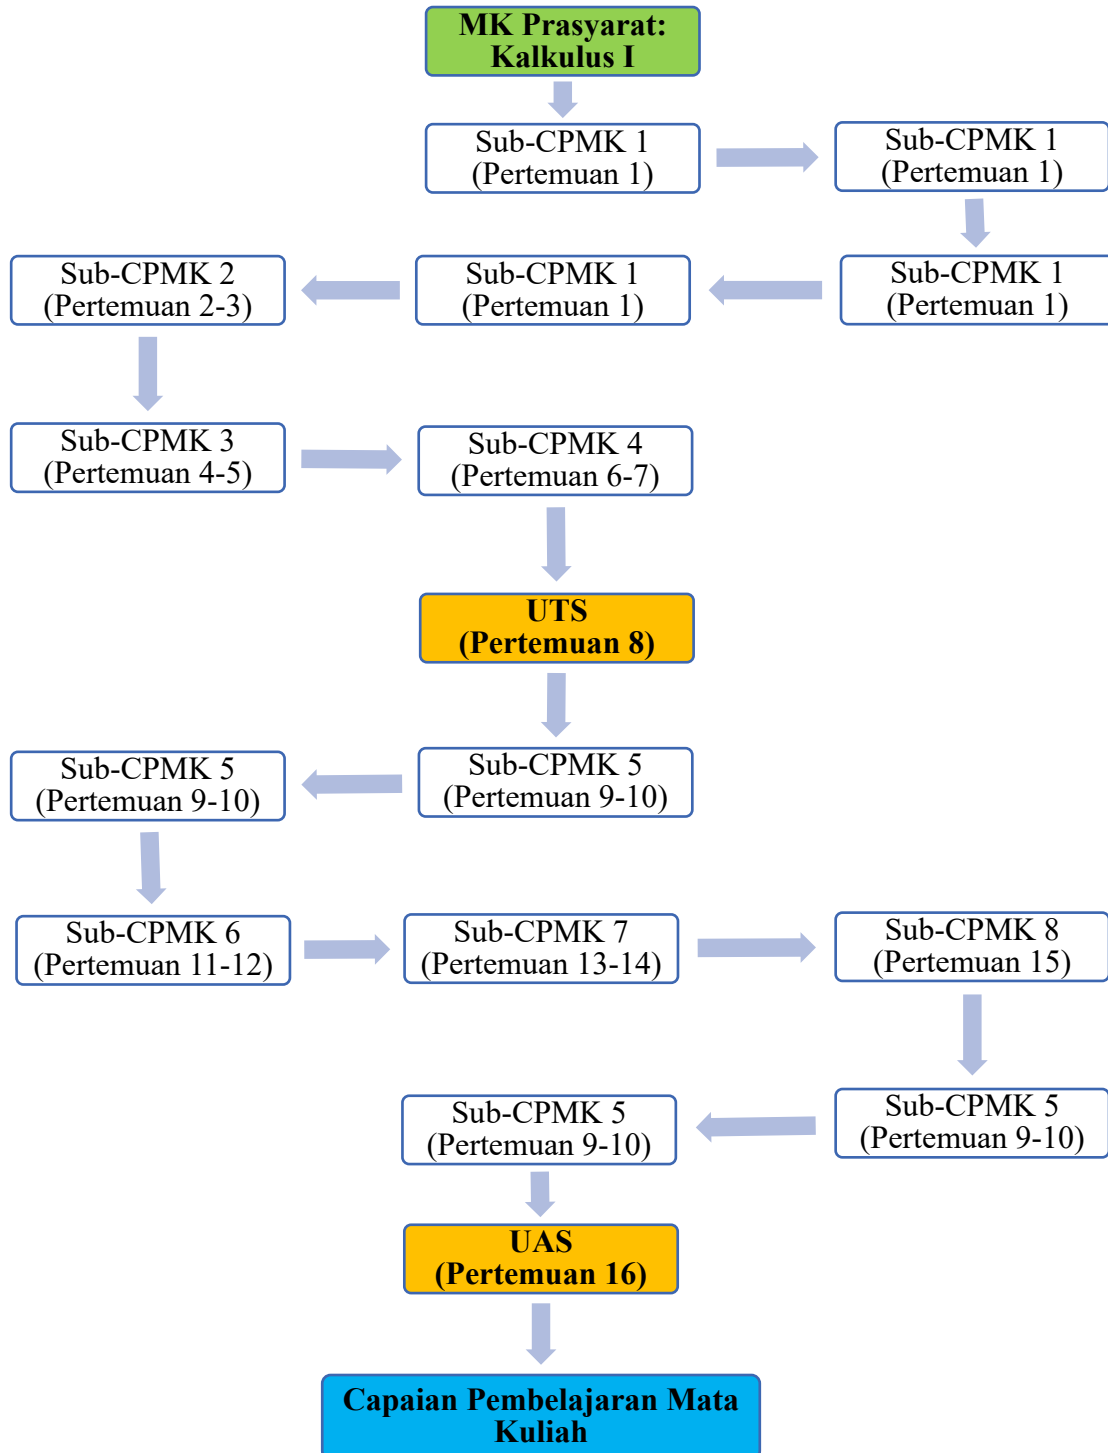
MK Prasyarat: Kalkulus I

Sub-CPMK 1 (Pertemuan 1)

Sub-CPMK 1 (Pertemuan 1)

Sub-CPMK 1 (Pertemuan 1)

Sub-CPMK 1 (Pertemuan 1)

Sub-CPMK 2 (Pertemuan 2-3)

Sub-CPMK 3 (Pertemuan 4-5)

Sub-CPMK 4 (Pertemuan 6-7)

UTS (Pertemuan 8)

Sub-CPMK 5 (Pertemuan 9-10)

Sub-CPMK 5 (Pertemuan 9-10)

Sub-CPMK 6 (Pertemuan 11-12)

Sub-CPMK 7 (Pertemuan 13-14)

Sub-CPMK 8 (Pertemuan 15)

Sub-CPMK 5 (Pertemuan 9-10)

Sub-CPMK 5 (Pertemuan 9-10)

UAS (Pertemuan 16)

Capaian Pembelajaran Mata Kuliah